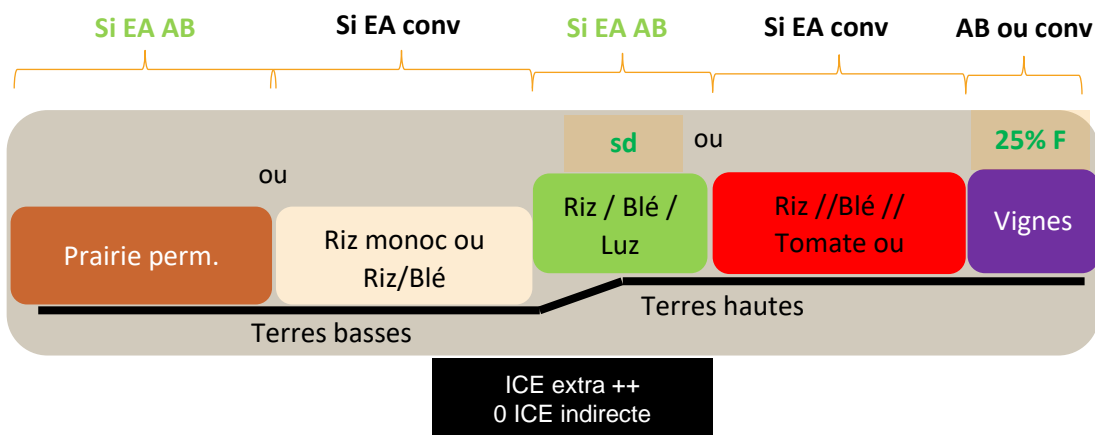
Si EA AB

Si EA conv

Si EA AB

Si EA conv

AB ou conv

sd

ou

25% F

ou

Prairie perm.

Riz monoc ou Riz/Blé

Riz / Blé / Luz

Riz //Blé // Tomate ou

Vignes

Terres hautes

Terres basses

ICE extra ++
0 ICE indirecte